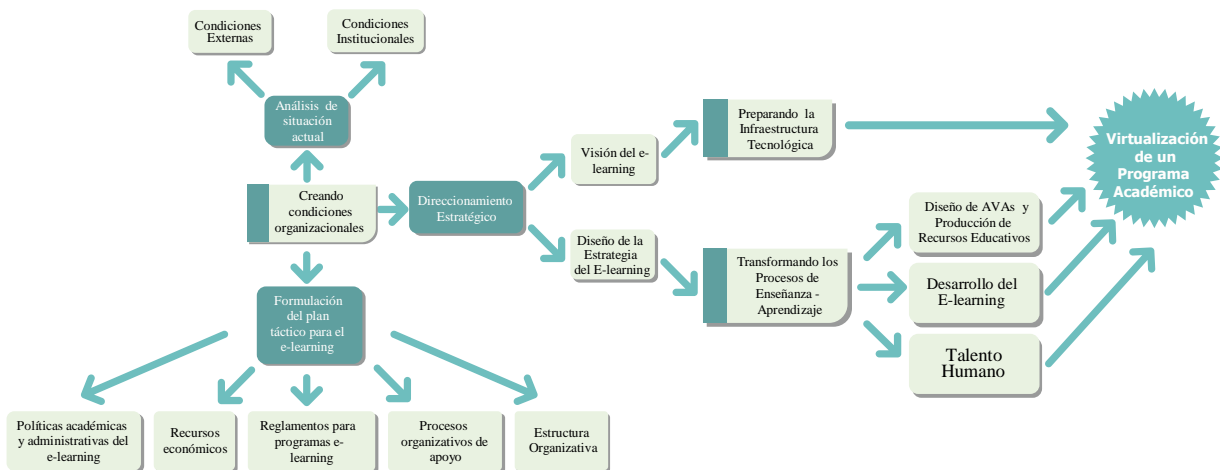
Condiciones Externas

Condiciones Institucionales

Análisis de situación actual

Creando condiciones organizacionales

Direccionamiento Estratégico

Visión del e-learning

Preparando la Infraestructura Tecnológica

Virtualización de un Programa Académico

Diseño de la Estrategia del E-learning

Transformando los Procesos de Enseñanza - Aprendizaje

Diseño de AVAs y Producción de Recursos Educativos

Desarrollo del E-learning

Talento Humano

Formulación del plan táctico para el e-learning

Políticas académicas y administrativas del e-learning

Recursos económicos

Reglamentos para programas e-learning

Procesos organizativos de apoyo

Estructura Organizativa